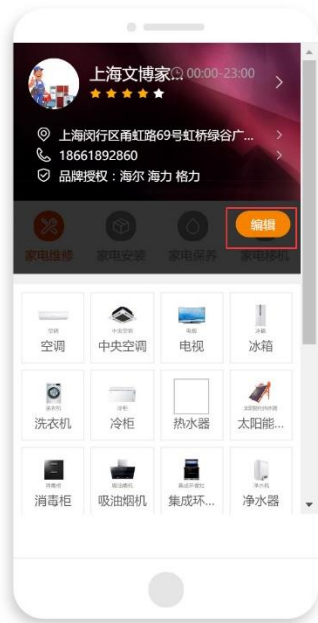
上海文博家... 00:00-23:00

上海闵行区甬虹路69号虹桥绿谷广...

18661892860

品牌授权：海尔 海力 格力

编辑

家电维修 家电安装 家电保养 家电移机

空调
空调

中央空调
中央空调

电视
电视

冰箱
冰箱

洗衣机
洗衣机

冷柜
冷柜

热水器

太阳能热水器
太阳能...

消毒柜
消毒柜

吸油烟机
吸油烟机

集成环保灶
集成环...

净水器
净水器